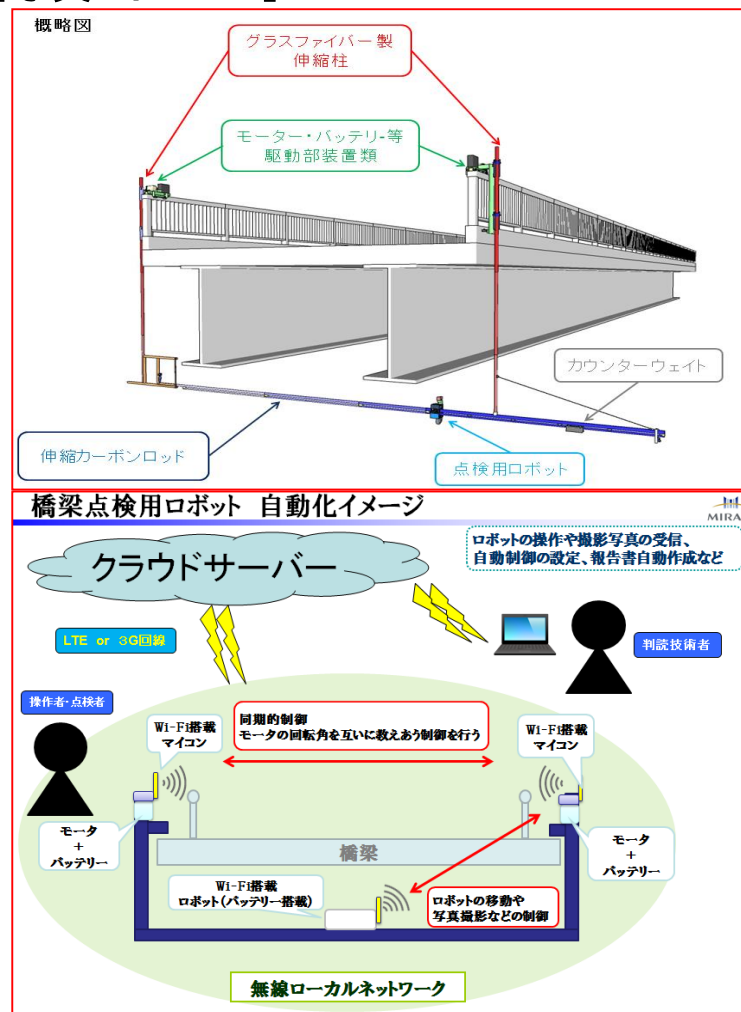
概略図

グラスファイバー製
伸縮柱

モーター・バッテリ-等
駆動部装置類

カウンターウェイト

伸縮カーボンロッド

点検用ロボット

橋梁点検用ロボット　自動化イメージ

MIRA

ロボットの操作や撮影写真の受信、
自動制御の設定、報告書自動作成など

クラウドサーバー

LTE or 3G回線

判読技術者

操作者･点検者

同期的制御
モータの回転角を互いに教えあう制御を行う

Wi-Fi搭載
マイコン

Wi-Fi搭載
マイコン

モータ
+
バッテリー

橋梁

モータ
+
バッテリー

Wi-Fi搭載
ロボット(バッテリー搭載)

ロボットの移動や
写真撮影などの制御

無線ローカルネットワーク